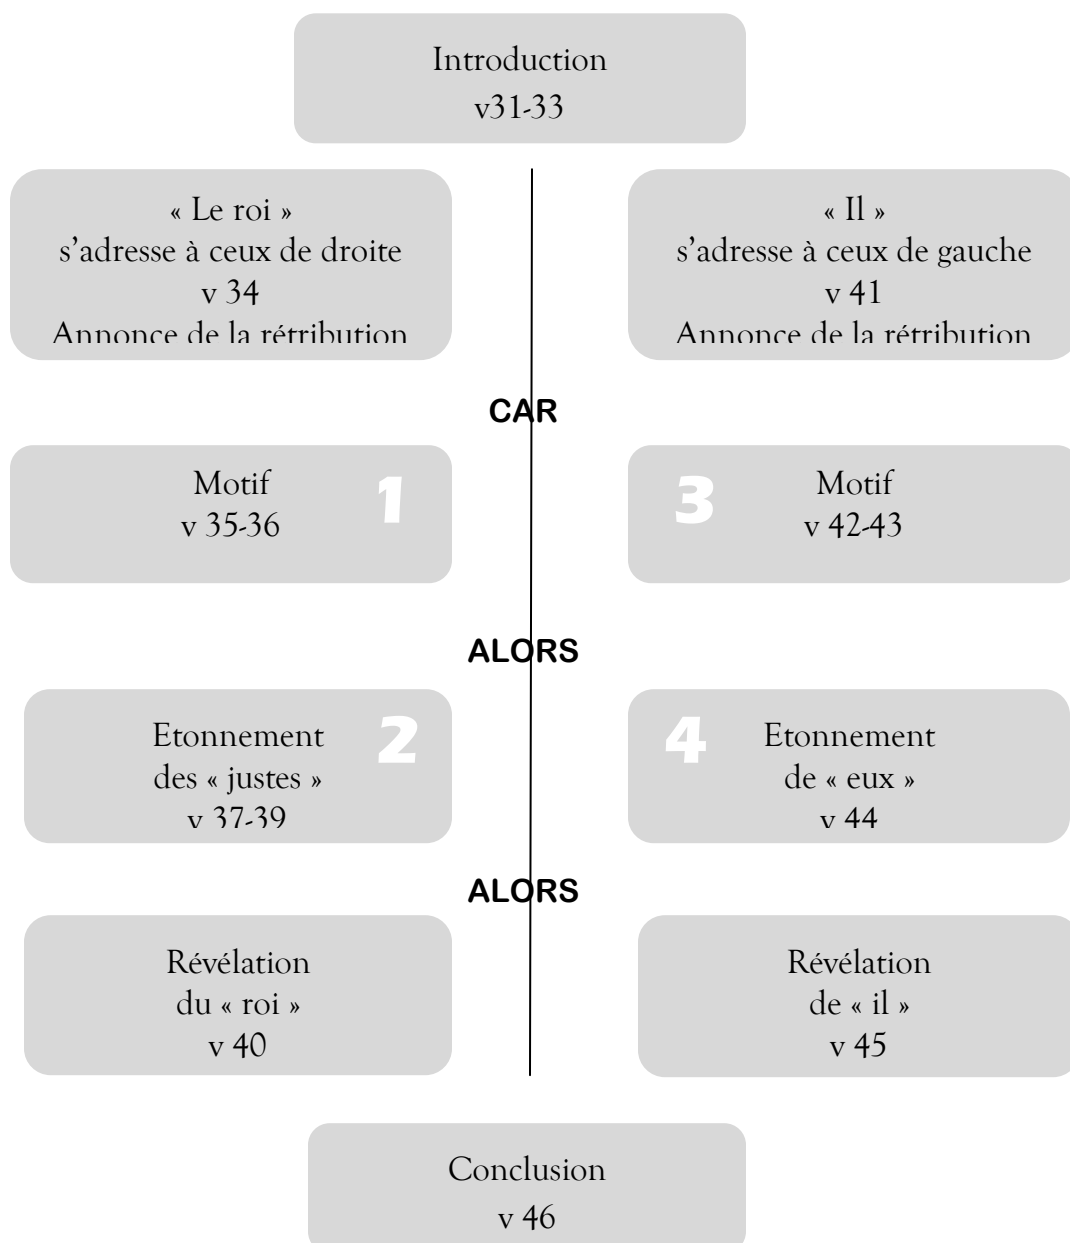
Introduction
v31-33

« Le roi »
s'adresse à ceux de droite
v 34
Annonce de la rétribution

« Il »
s'adresse à ceux de gauche
v 41
Annonce de la rétribution

CAR

Motif
v 35-36
1

3
Motif
v 42-43

ALORS

Etonnement
des « justes »
v 37-39
2

4
Etonnement
de « eux »
v 44

ALORS

Révélation
du « roi »
v 40

Révélation
de « il »
v 45

Conclusion
v 46